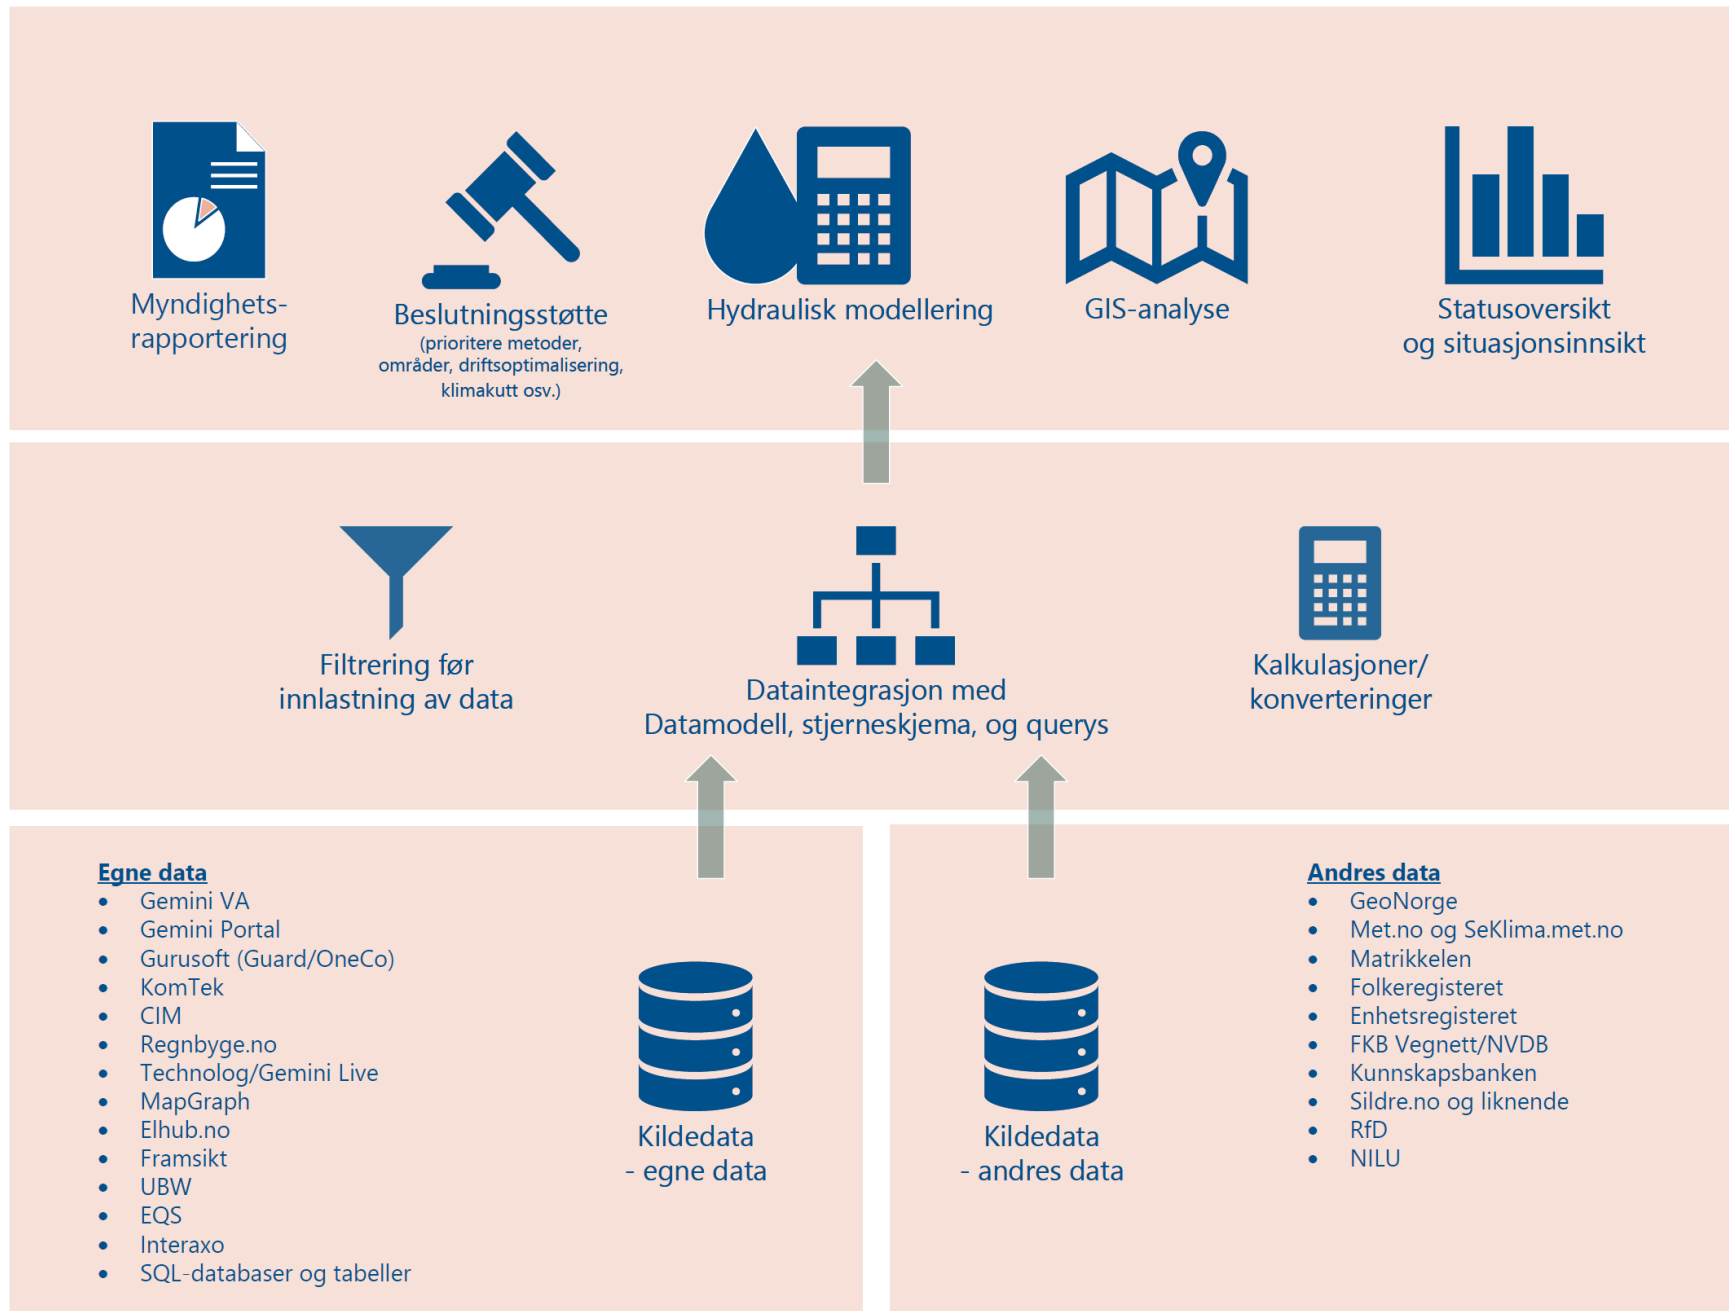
Myndighets-rapportering

Beslutningsstøtte
(prioritere metoder, områder, driftsoptimalisering, klimakutt osv.)

Hydraulisk modellering

GIS-analyse

Statusoversikt og situasjonsinnsikt

Filtrering før innlastning av data

Dataintegrasjon med Datamodell, stjerneskjema, og querys

Kalkulasjoner/ konverteringer

Egne data
- Gemini VA
- Gemini Portal
- Gurusoft (Guard/OneCo)
- KomTek
- CIM
- Regnbyge.no
- Technolog/Gemini Live
- MapGraph
- Elhub.no
- Framsikt
- UBW
- EQS
- Interaxo
- SQL-databaser og tabeller

Kildedata - egne data

Kildedata - andres data

Andres data
- GeoNorge
- Met.no og SeKlima.met.no
- Matrikkelen
- Folkeregisteret
- Enhetsregisteret
- FKB Vegnett/NVDB
- Kunnskapsbanken
- Sildre.no og liknende
- RfD
- NILU